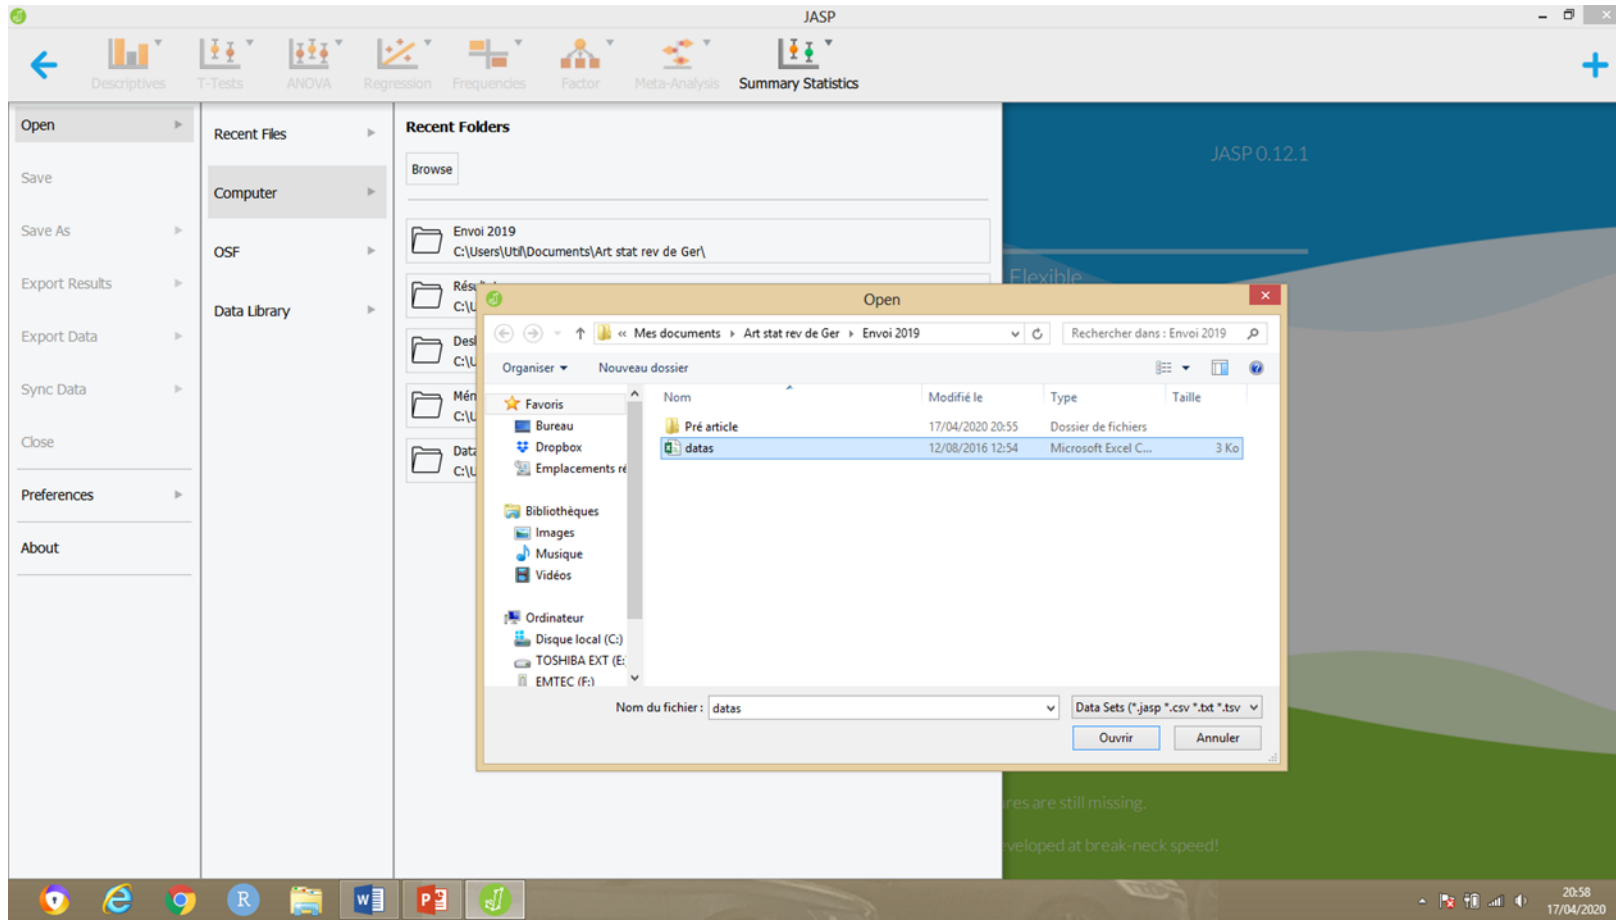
JASP

Descriptives T-Tests ANOVA Regression Frequencies Factor Meta-Analysis Summary Statistics

Open
Save
Save As
Export Results
Export Data
Sync Data
Close
Preferences
About

Recent Files
Computer
OSF
Data Library

Recent Folders

Browse

Envoi 2019
C:\Users\Util\Documents\Art stat rev de Ger\

Résu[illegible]
C:\U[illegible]

Desl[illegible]
C:\U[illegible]

Mén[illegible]
C:\U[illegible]

Data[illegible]
C:\U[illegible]

JASP 0.12.1

Flexible

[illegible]res are still missing.

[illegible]veloped at break-neck speed!

Open

« Mes documents › Art stat rev de Ger › Envoi 2019

Rechercher dans : Envoi 2019

Organiser ▾ Nouveau dossier

Favoris
Bureau
Dropbox
Emplacements ré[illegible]

Bibliothèques
Images
Musique
Vidéos

Ordinateur
Disque local (C:)
TOSHIBA EXT (E:
EMTEC (F:)

| Nom | Modifié le | Type | Taille |
|---|---|---|---|
| Pré article | 17/04/2020 20:55 | Dossier de fichiers | |
| datas | 12/08/2016 12:54 | Microsoft Excel C... | 3 Ko |

Nom du fichier : datas

Data Sets (*.jasp *.csv *.txt *.tsv

Ouvrir Annuler

20:58
17/04/2020